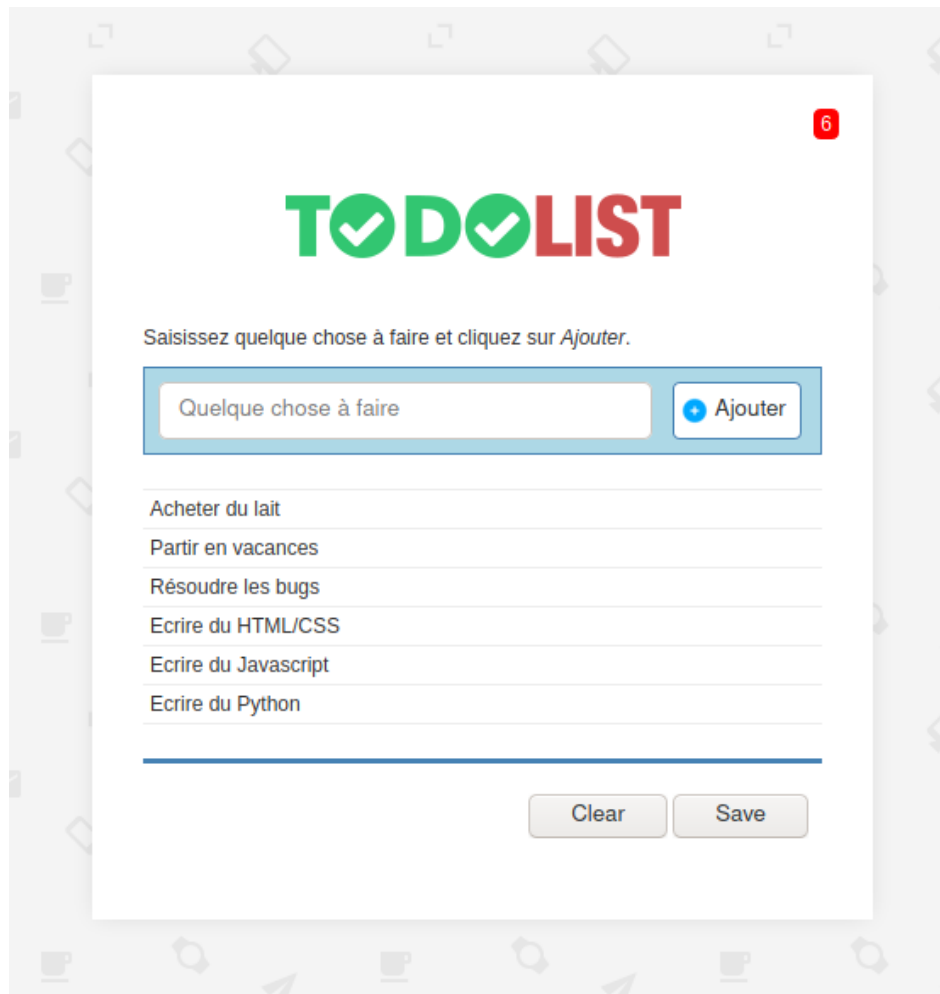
6

TODOLIST

Saisissez quelque chose à faire et cliquez sur *Ajouter*.

Quelque chose à faire

Ajouter

Acheter du lait

Partir en vacances

Résoudre les bugs

Ecrire du HTML/CSS

Ecrire du Javascript

Ecrire du Python

Clear

Save